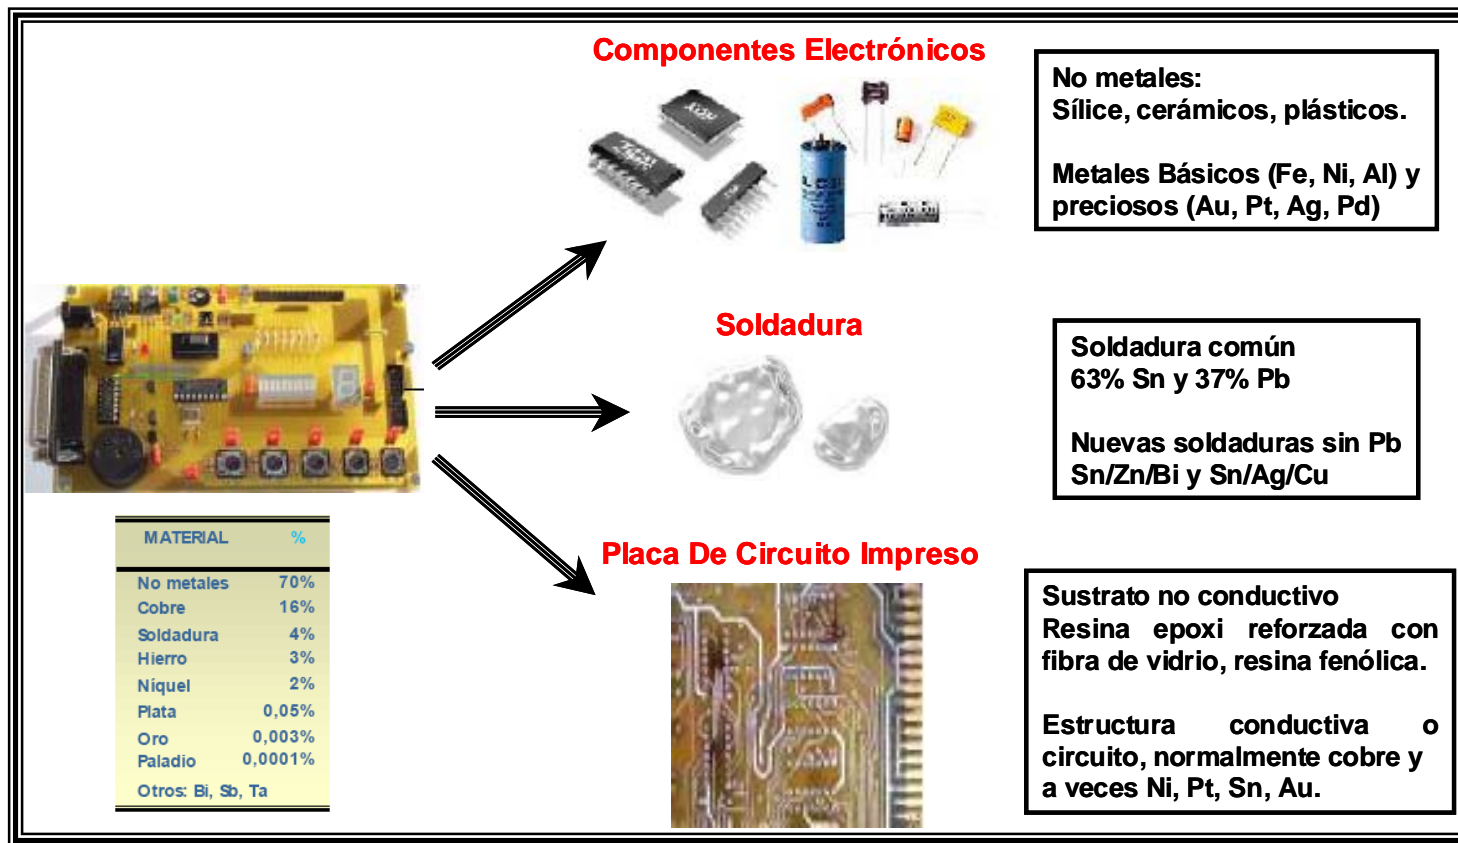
Componentes Electrónicos

No metales:
Sílice, cerámicos, plásticos.

Metales Básicos (Fe, Ni, Al) y preciosos (Au, Pt, Ag, Pd)

Soldadura

Soldadura común
63% Sn y 37% Pb

Nuevas soldaduras sin Pb
Sn/Zn/Bi y Sn/Ag/Cu

Placa De Circuito Impreso

Sustrato no conductivo
Resina epoxi reforzada con fibra de vidrio, resina fenólica.

Estructura conductiva o circuito, normalmente cobre y a veces Ni, Pt, Sn, Au.

| MATERIAL | % |
|---|---|
| No metales | 70% |
| Cobre | 16% |
| Soldadura | 4% |
| Hierro | 3% |
| Níquel | 2% |
| Plata | 0,05% |
| Oro | 0,003% |
| Paladio | 0,0001% |
| Otros: Bi, Sb, Ta | |